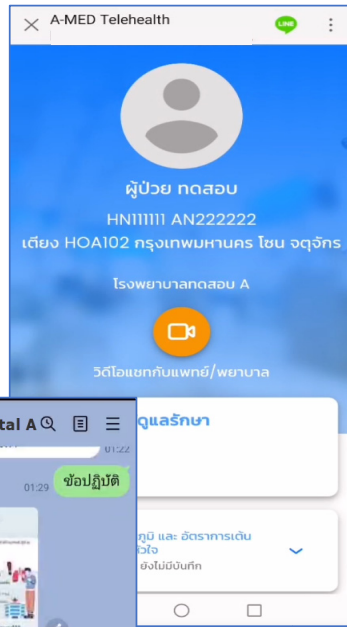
A-MED Telehealth

LINE

ผู้ป่วย ทดสอบ

HN111111 AN222222

เตียง HOA102 กรุงเทพมหานคร โซน จตุจักร

โรงพยาบาลทดสอบ A

วิดีโอแชทกับแพทย์/พยาบาล

tal A

01:22

01:29

ข้อปฏิบัติ

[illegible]ดูแลรักษา

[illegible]ภูมิ และ อัตราการเต้น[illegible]หัวใจ

ยังไม่มีบันทึก